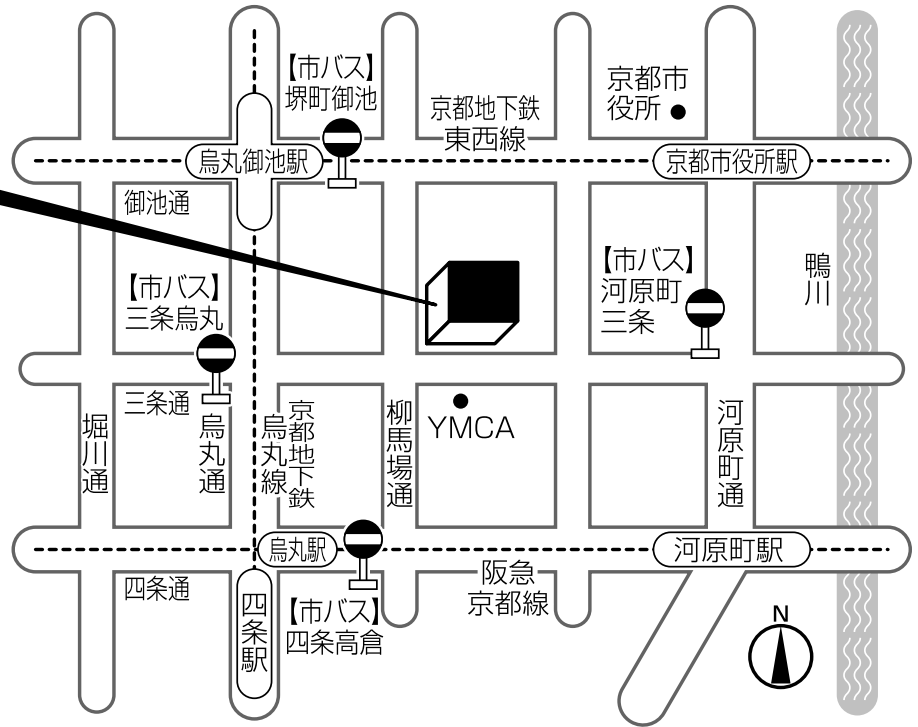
【市バス】
堺町御池

京都地下鉄
東西線

京都市
役所

烏丸御池駅

京都市役所駅

御池通

鴨川

【市バス】
河原町
三条

【市バス】
三条烏丸

三条通

堀川通

烏丸通

京都地下鉄烏丸線

柳馬場通

YMCA

河原町通

烏丸駅

河原町駅

四条通

四条駅

【市バス】
四条高倉

阪急
京都線

N